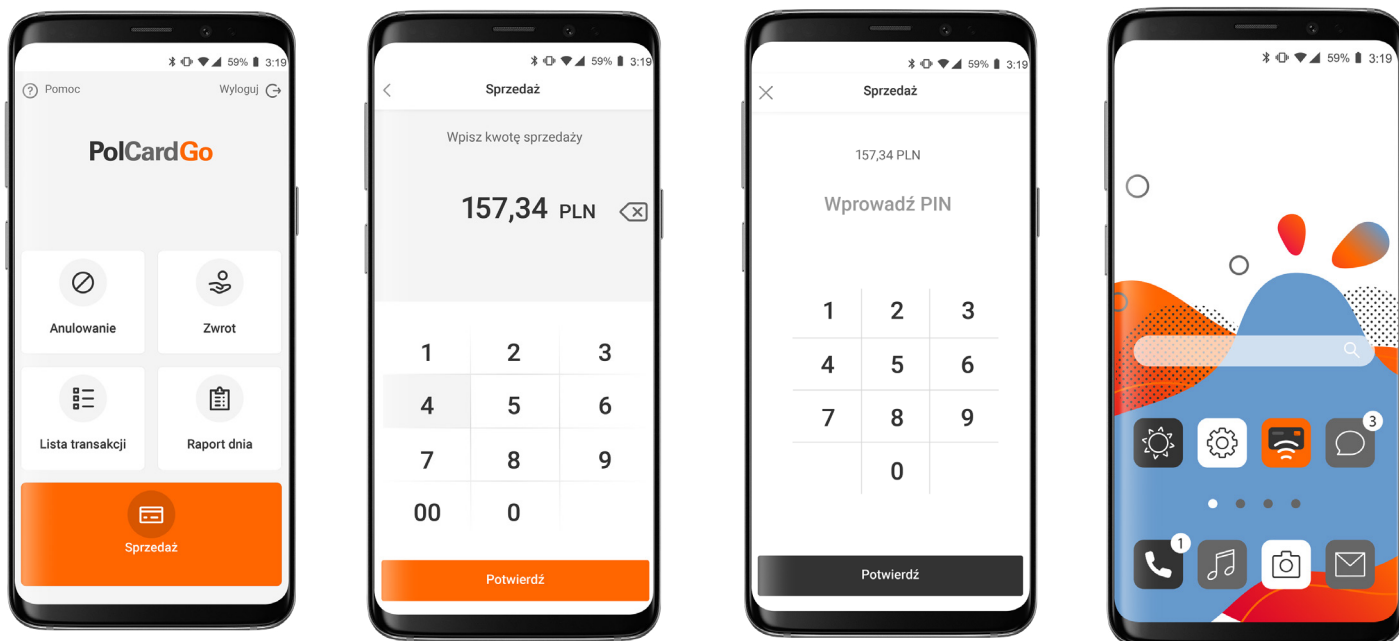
59% 3:19

Pomoc

Wyloguj

PolCardGo

Anulowanie

Zwrot

Lista transakcji

Raport dnia

Sprzedaż

59% 3:19

Sprzedaż

Wpisz kwotę sprzedaży

157,34 PLN

| 1 | 2 | 3 |
|---|---|---|
| 4 | 5 | 6 |
| 7 | 8 | 9 |
| 00 | 0 | |

Potwierdź

59% 3:19

Sprzedaż

157,34 PLN

Wprowadź PIN

| 1 | 2 | 3 |
|---|---|---|
| 4 | 5 | 6 |
| 7 | 8 | 9 |
| | 0 | |

Potwierdź

59% 3:19

3

1